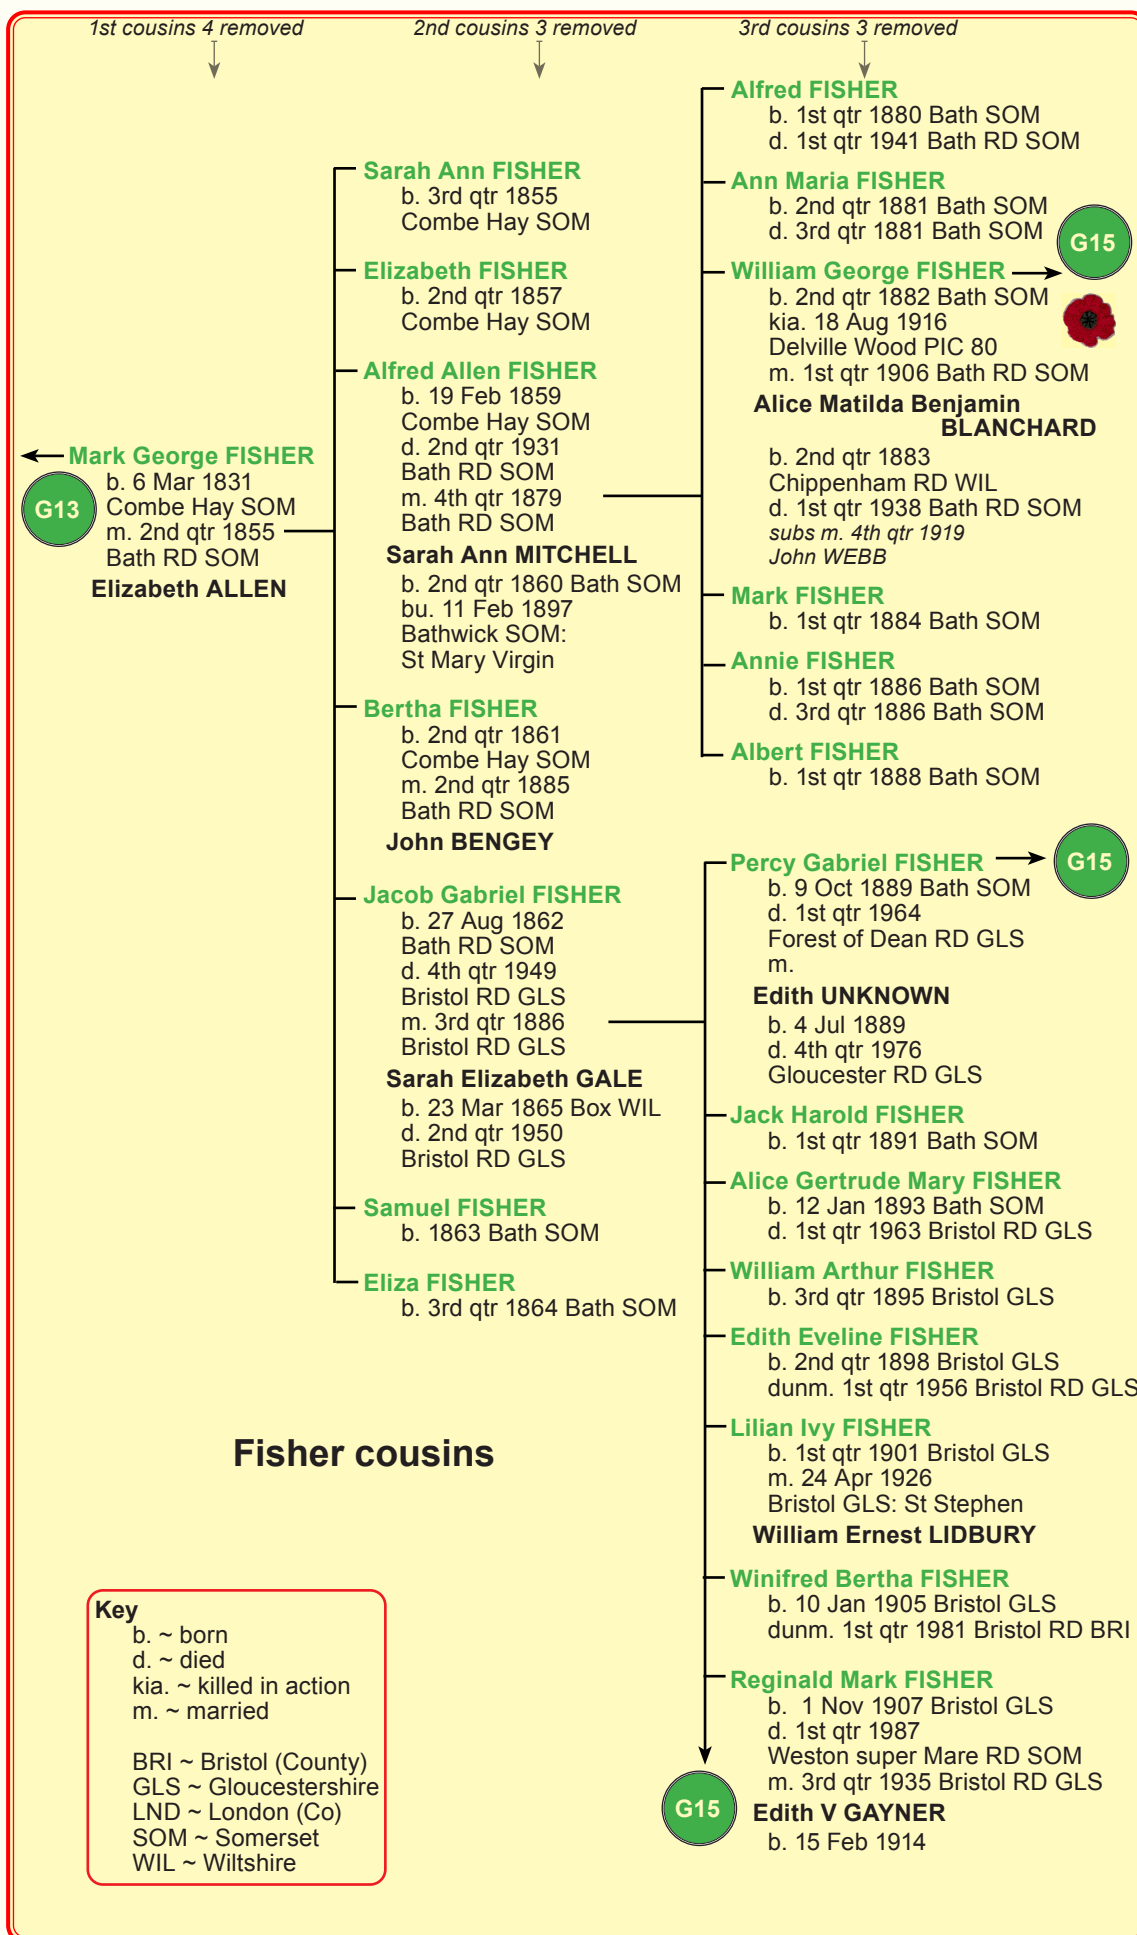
1st cousins 4 removed

2nd cousins 3 removed

3rd cousins 3 removed

Mark George FISHER
G13
b. 6 Mar 1831
Combe Hay SOM
m. 2nd qtr 1855
Bath RD SOM
Elizabeth ALLEN

Sarah Ann FISHER
b. 3rd qtr 1855
Combe Hay SOM

Elizabeth FISHER
b. 2nd qtr 1857
Combe Hay SOM

Alfred Allen FISHER
b. 19 Feb 1859
Combe Hay SOM
d. 2nd qtr 1931
Bath RD SOM
m. 4th qtr 1879
Bath RD SOM
Sarah Ann MITCHELL
b. 2nd qtr 1860 Bath SOM
bu. 11 Feb 1897
Bathwick SOM:
St Mary Virgin

Bertha FISHER
b. 2nd qtr 1861
Combe Hay SOM
m. 2nd qtr 1885
Bath RD SOM
John BENGEY

Jacob Gabriel FISHER
b. 27 Aug 1862
Bath RD SOM
d. 4th qtr 1949
Bristol RD GLS
m. 3rd qtr 1886
Bristol RD GLS
Sarah Elizabeth GALE
b. 23 Mar 1865 Box WIL
d. 2nd qtr 1950
Bristol RD GLS

Samuel FISHER
b. 1863 Bath SOM

Eliza FISHER
b. 3rd qtr 1864 Bath SOM

Alfred FISHER
b. 1st qtr 1880 Bath SOM
d. 1st qtr 1941 Bath RD SOM

Ann Maria FISHER
b. 2nd qtr 1881 Bath SOM
d. 3rd qtr 1881 Bath SOM

G15

William George FISHER
b. 2nd qtr 1882 Bath SOM
kia. 18 Aug 1916
Delville Wood PIC 80
m. 1st qtr 1906 Bath RD SOM
Alice Matilda Benjamin BLANCHARD
b. 2nd qtr 1883
Chippenham RD WIL
d. 1st qtr 1938 Bath RD SOM
subs m. 4th qtr 1919
John WEBB

Mark FISHER
b. 1st qtr 1884 Bath SOM

Annie FISHER
b. 1st qtr 1886 Bath SOM
d. 3rd qtr 1886 Bath SOM

Albert FISHER
b. 1st qtr 1888 Bath SOM

Percy Gabriel FISHER
G15
b. 9 Oct 1889 Bath SOM
d. 1st qtr 1964
Forest of Dean RD GLS
m.
Edith UNKNOWN
b. 4 Jul 1889
d. 4th qtr 1976
Gloucester RD GLS

Jack Harold FISHER
b. 1st qtr 1891 Bath SOM

Alice Gertrude Mary FISHER
b. 12 Jan 1893 Bath SOM
d. 1st qtr 1963 Bristol RD GLS

William Arthur FISHER
b. 3rd qtr 1895 Bristol GLS

Edith Eveline FISHER
b. 2nd qtr 1898 Bristol GLS
dunm. 1st qtr 1956 Bristol RD GLS

Lilian Ivy FISHER
b. 1st qtr 1901 Bristol GLS
m. 24 Apr 1926
Bristol GLS: St Stephen
William Ernest LIDBURY

Winifred Bertha FISHER
b. 10 Jan 1905 Bristol GLS
dunm. 1st qtr 1981 Bristol RD BRI

Reginald Mark FISHER
b. 1 Nov 1907 Bristol GLS
d. 1st qtr 1987
Weston super Mare RD SOM
m. 3rd qtr 1935 Bristol RD GLS
Edith V GAYNER
b. 15 Feb 1914

G15

Fisher cousins

Key
b. ~ born
d. ~ died
kia. ~ killed in action
m. ~ married

BRI ~ Bristol (County)
GLS ~ Gloucestershire
LND ~ London (Co)
SOM ~ Somerset
WIL ~ Wiltshire